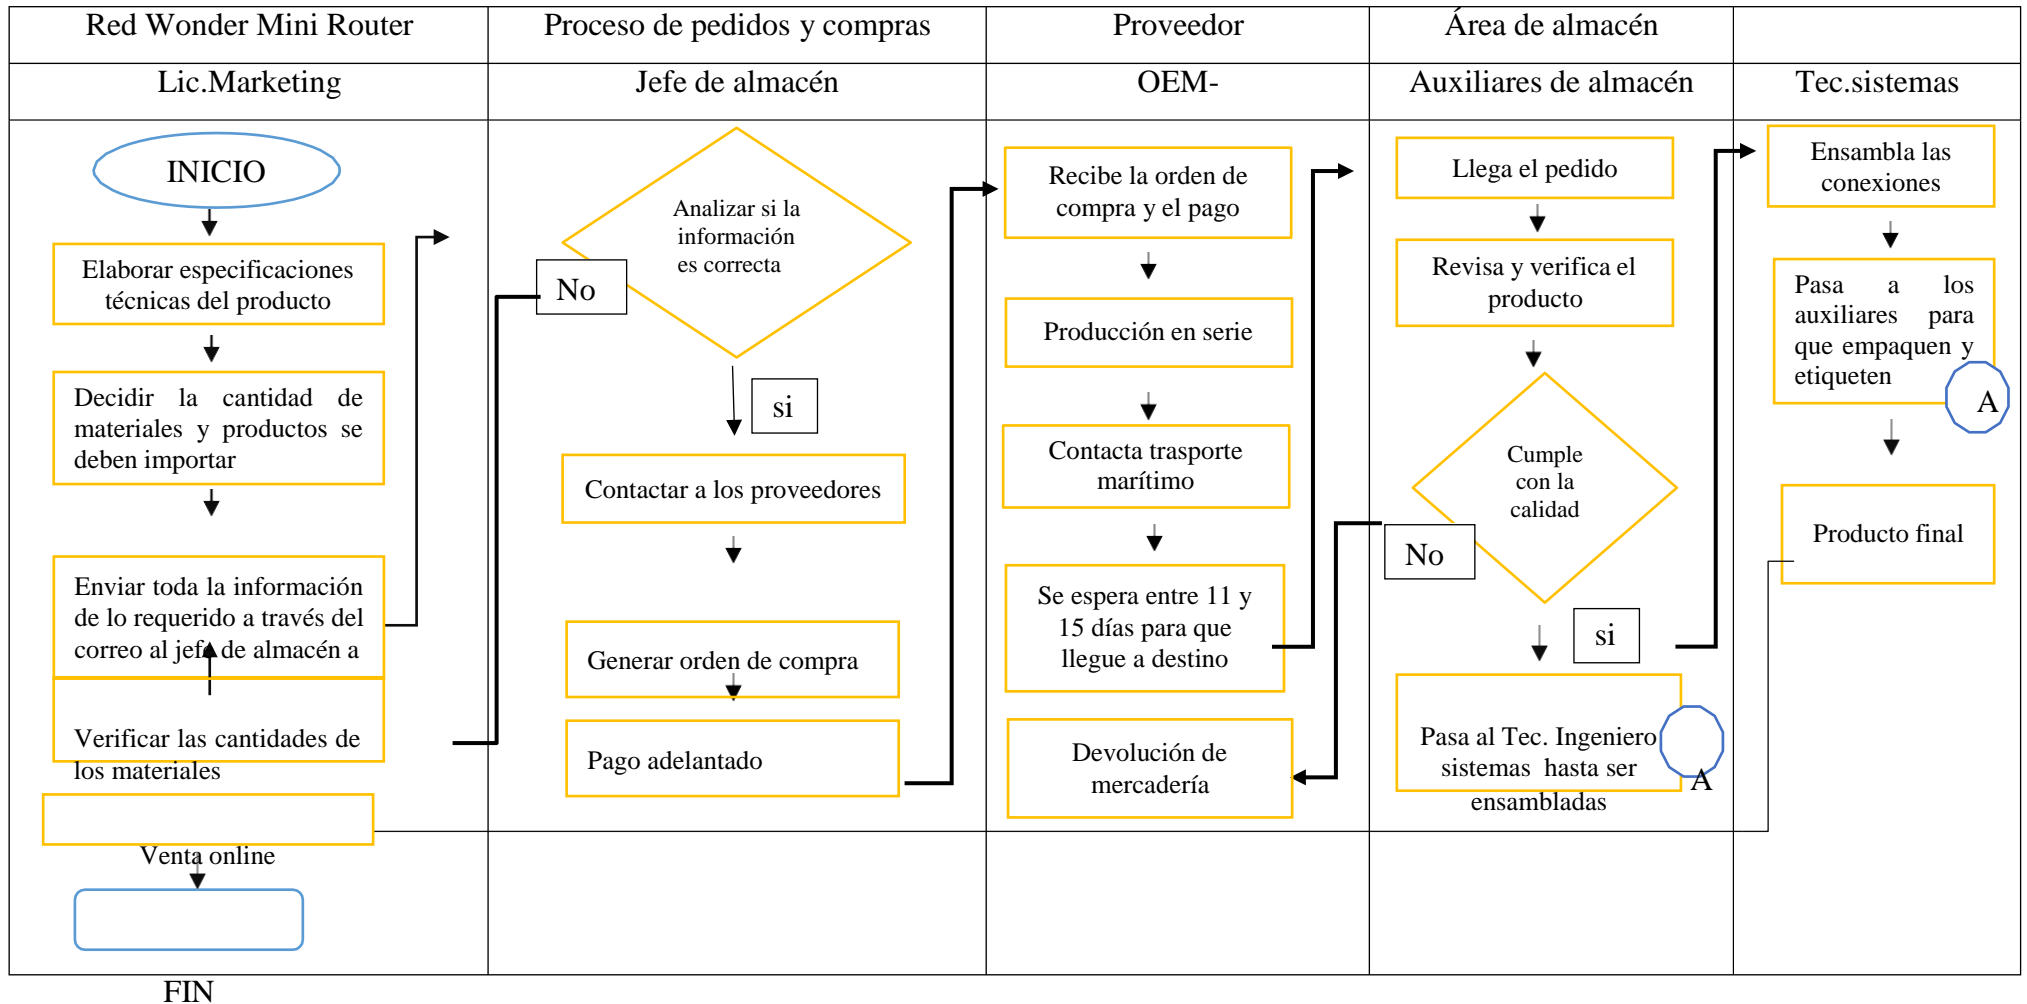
| Red Wonder Mini Router | Proceso de pedidos y compras | Proveedor | Área de almacén | |
|---|---|---|---|---|
| Lic.Marketing | Jefe de almacén | OEM- | Auxiliares de almacén | Tec.sistemas |

INICIO

Elaborar especificaciones técnicas del producto

Decidir la cantidad de materiales y productos se deben importar

Enviar toda la información de lo requerido a través del correo al jefe de almacén a

Verificar las cantidades de los materiales

Venta online

FIN

Analizar si la información es correcta

No

si

Contactar a los proveedores

Generar orden de compra

Pago adelantado

Recibe la orden de compra y el pago

Producción en serie

Contacta trasporte marítimo

Se espera entre 11 y 15 días para que llegue a destino

Devolución de mercadería

Llega el pedido

Revisa y verifica el producto

Cumple con la calidad

No

si

Pasa al Tec. Ingeniero sistemas hasta ser ensambladas

A

Ensambla las conexiones

Pasa a los auxiliares para que empaquen y etiqueten

A

Producto final